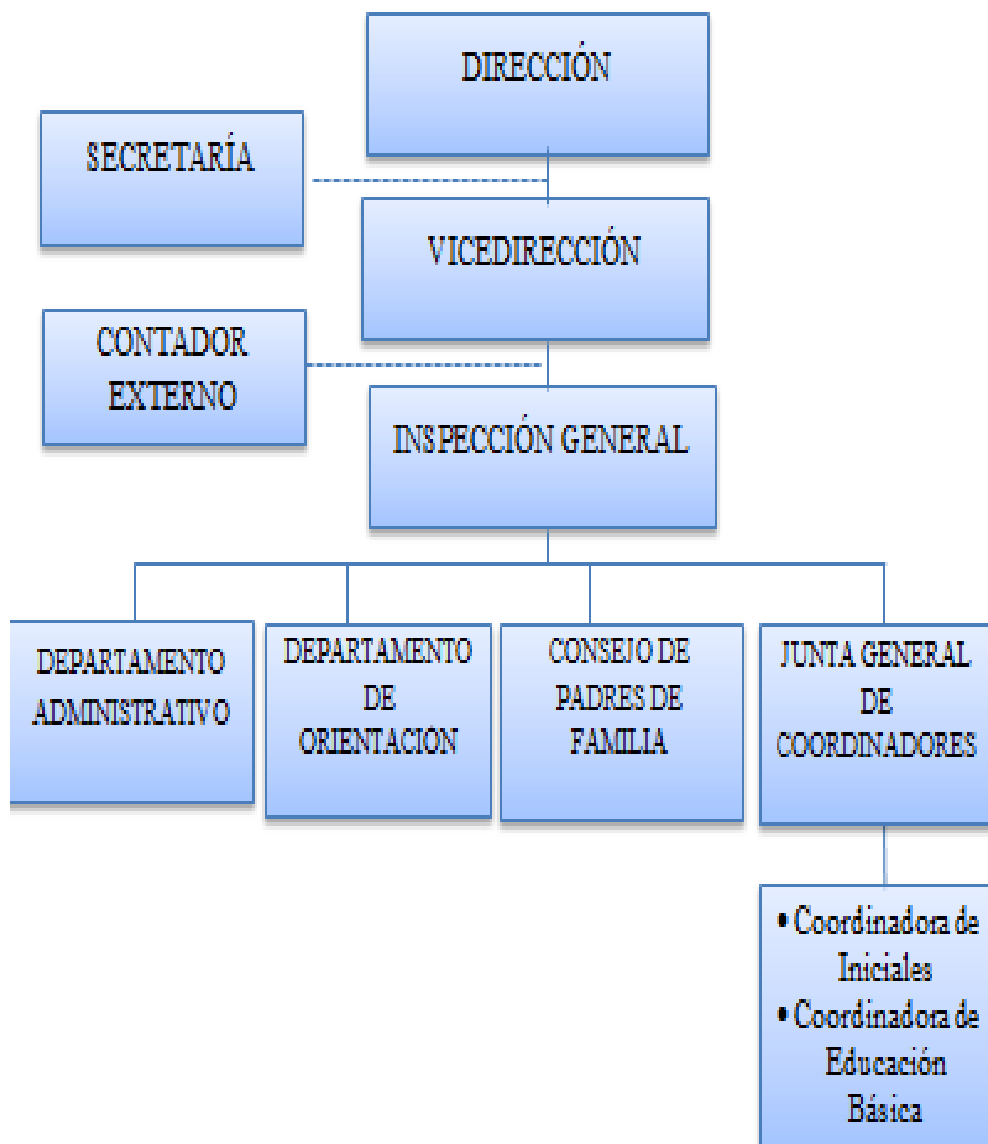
DIRECCIÓN

SECRETARÍA

VICEDIRECCIÓN

CONTADOR EXTERNO

INSPECCIÓN GENERAL

DEPARTAMENTO ADMINISTRATIVO

DEPARTAMENTO DE ORIENTACIÓN

CONSEJO DE PADRES DE FAMILIA

JUNTA GENERAL DE COORDINADORES

• Coordinadora de Iniciales
• Coordinadora de Educación Básica